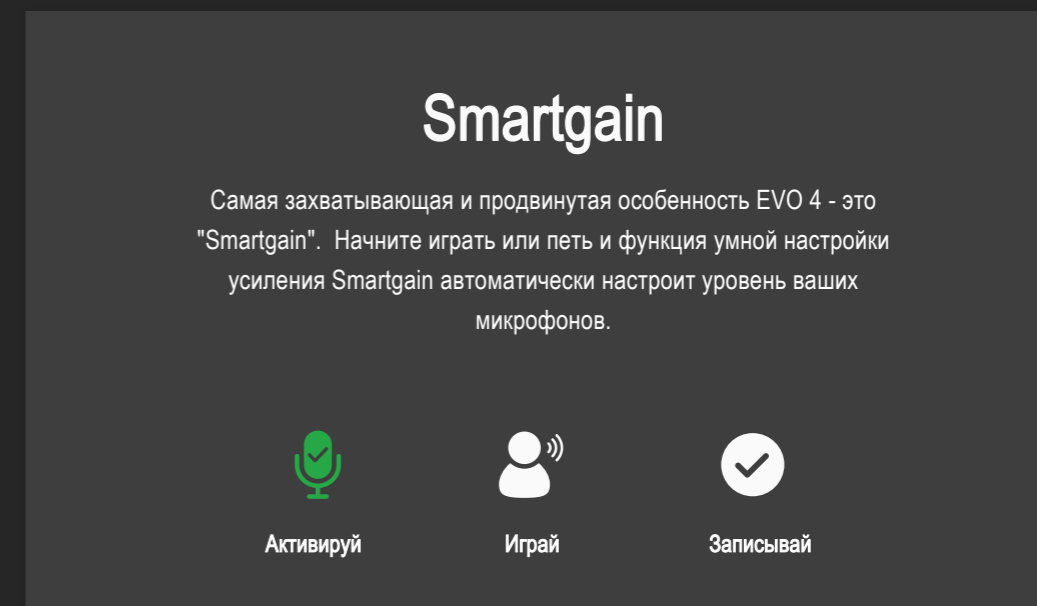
Smartgain

Самая захватывающая и продвинутая особенность EVO 4 - это "Smartgain".  Начните играть или петь и функция умной настройки усиления Smartgain автоматически настроит уровень ваших микрофонов.

Активируй

Играй

Записывай